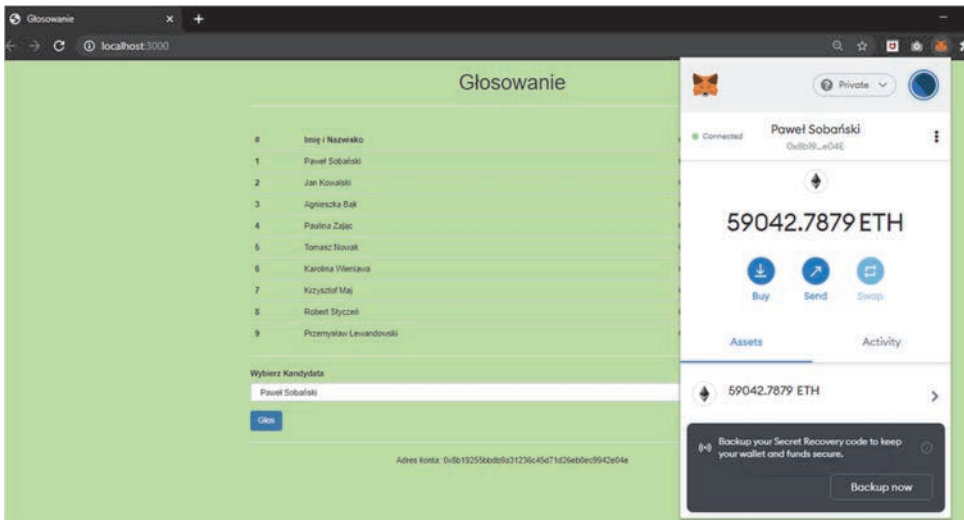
Głosowanie
localhost:3000

Głosowanie

| # | Imię i Nazwisko |
|---|---|
| 1 | Paweł Sobański |
| 2 | Jan Kowalski |
| 3 | Agnieszka Bąk |
| 4 | Paulina Zając |
| 5 | Tomasz Nowak |
| 6 | Karolina Wieniawa |
| 7 | Krzysztof Maj |
| 8 | Robert Styczeń |
| 9 | Przemysław Lewandowski |

Wybierz Kandydata
Paweł Sobański
Głos

Adres konta: 0x8b19255bbdb9a31236c45d71d26eb0ec9942e04e

Private
Connected
Paweł Sobański
0x8b19...e04E
59042.7879 ETH
Buy Send Swap
Assets Activity
59042.7879 ETH
Backup your Secret Recovery code to keep your wallet and funds secure.
Backup now